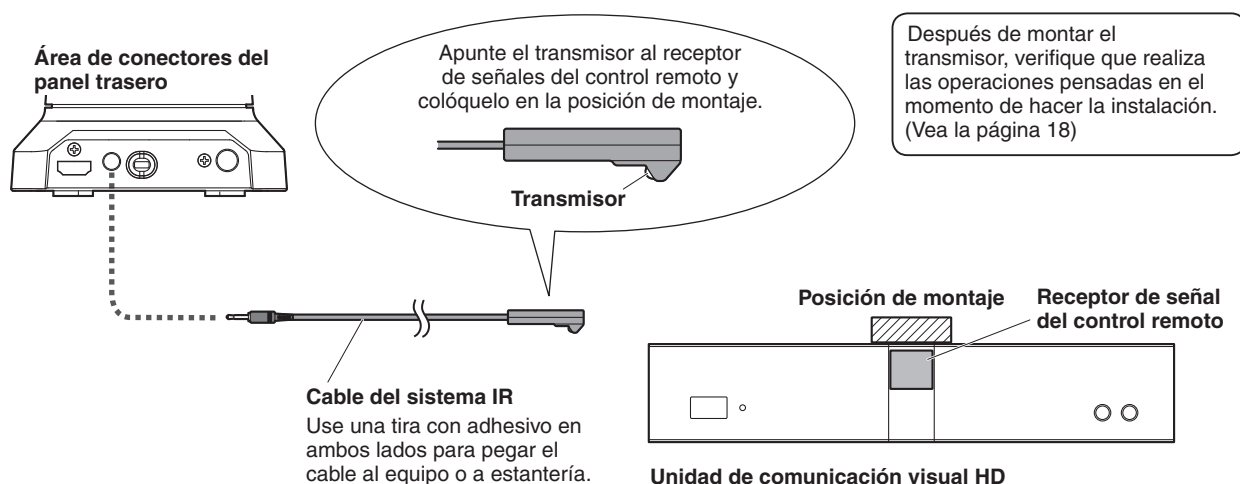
Área de conectores del panel trasero

Apunte el transmisor al receptor de señales del control remoto y colóquelo en la posición de montaje.

Transmisor

Después de montar el transmisor, verifique que realiza las operaciones pensadas en el momento de hacer la instalación. (Vea la página 18)

Posición de montaje

Receptor de señal del control remoto

Cable del sistema IR

Use una tira con adhesivo en ambos lados para pegar el cable al equipo o a estantería.

Unidad de comunicación visual HD